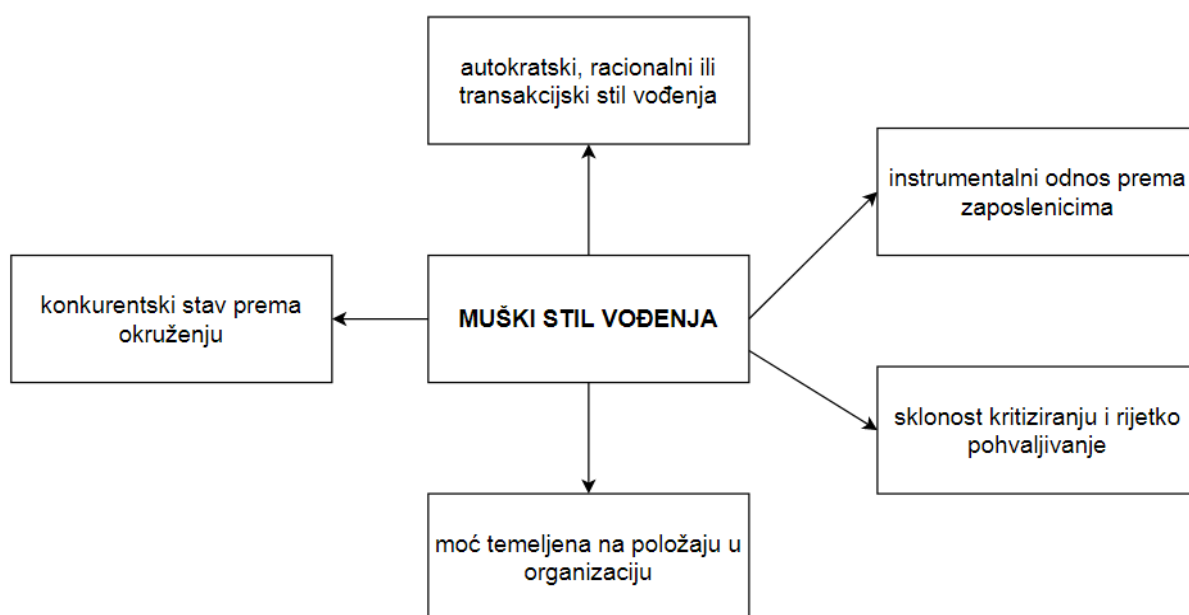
autokratski, racionalni ili transakcijski stil vođenja

instrumentalni odnos prema zaposlenicima

konkurentski stav prema okruženju

MUŠKI STIL VOĐENJA

sklonost kritiziranju i rijetko pohvaljivanje

moć temeljena na položaju u organizaciju